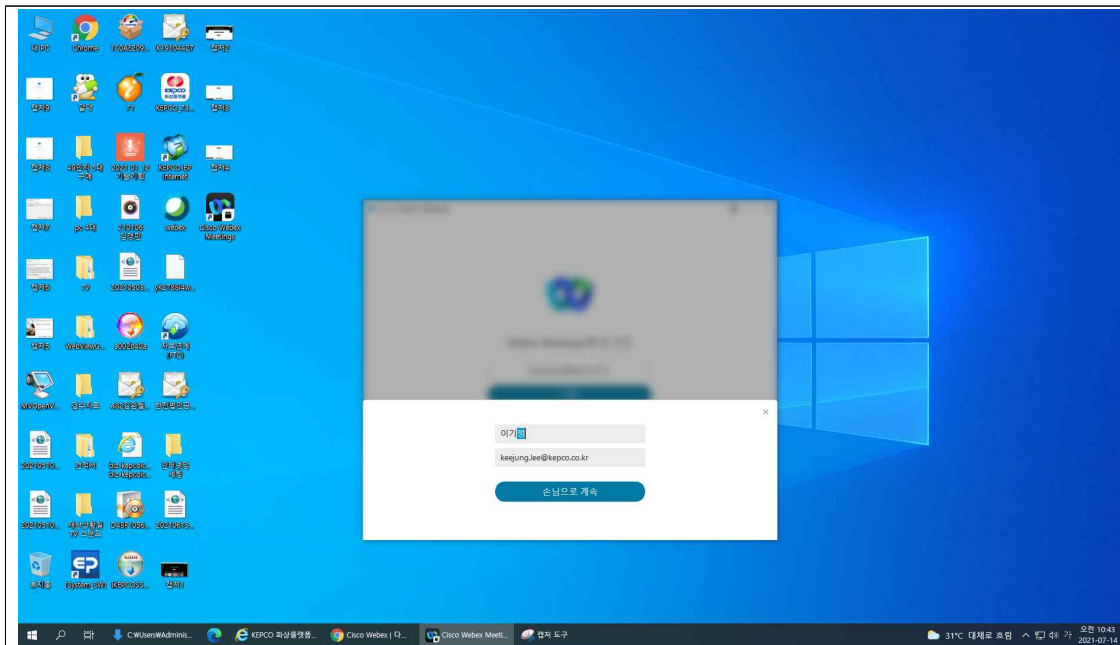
내 PC
Chrome
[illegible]
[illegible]
캡처2
캡처9
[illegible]
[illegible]
KEPCO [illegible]
캡처3
캡처8
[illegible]
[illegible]
KEPCO EP Internet
캡처4
캡처7
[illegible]
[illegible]
webex
Cisco Webex Meetings
캡처6
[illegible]
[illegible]
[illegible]
캡처5
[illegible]
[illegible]
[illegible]
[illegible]
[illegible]
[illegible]
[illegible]
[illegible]
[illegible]
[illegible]
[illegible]
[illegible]
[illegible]
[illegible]
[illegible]
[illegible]
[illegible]
휴지통
System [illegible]
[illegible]
캡처1

×
이기정
keejung.lee@kepco.co.kr
손님으로 계속

C:\Users\Adminis...
KEPCO 화상플랫폼...
Cisco Webex | 다...
Cisco Webex Meeti...
캡처 도구
31°C 대체로 흐림
오전 10:43
2021-07-14